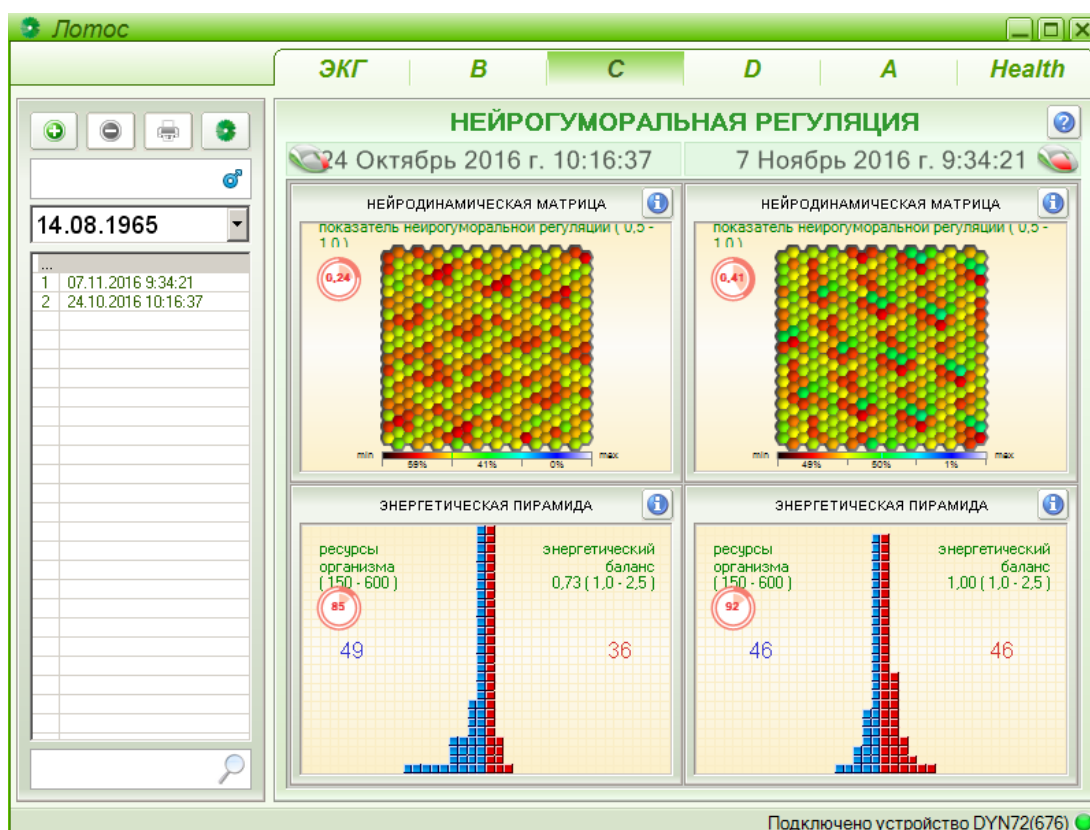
Лотос

ЭКГ | B | C | D | A | Health

НЕЙРОГУМОРАЛЬНАЯ РЕГУЛЯЦИЯ

24 Октябрь 2016 г. 10:16:37

7 Ноябрь 2016 г. 9:34:21

14.08.1965

| ... | |
|---|---|
| 1 | 07.11.2016 9:34:21 |
| 2 | 24.10.2016 10:16:37 |

НЕЙРОДИНАМИЧЕСКАЯ МАТРИЦА

показатель нейрогуморальной регуляции ( 0,5 - 1,0 )

0,24

min 59% 41% 0% max

НЕЙРОДИНАМИЧЕСКАЯ МАТРИЦА

показатель нейрогуморальной регуляции ( 0,5 - 1,0 )

0,41

min 49% 50% 1% max

ЭНЕРГЕТИЧЕСКАЯ ПИРАМИДА

ресурсы организма ( 150 - 600 )

энергетический баланс 0,73 ( 1,0 - 2,5 )

85

49

36

ЭНЕРГЕТИЧЕСКАЯ ПИРАМИДА

ресурсы организма ( 150 - 600 )

энергетический баланс 1,00 ( 1,0 - 2,5 )

92

46

46

Подключено устройство DYN72(676)